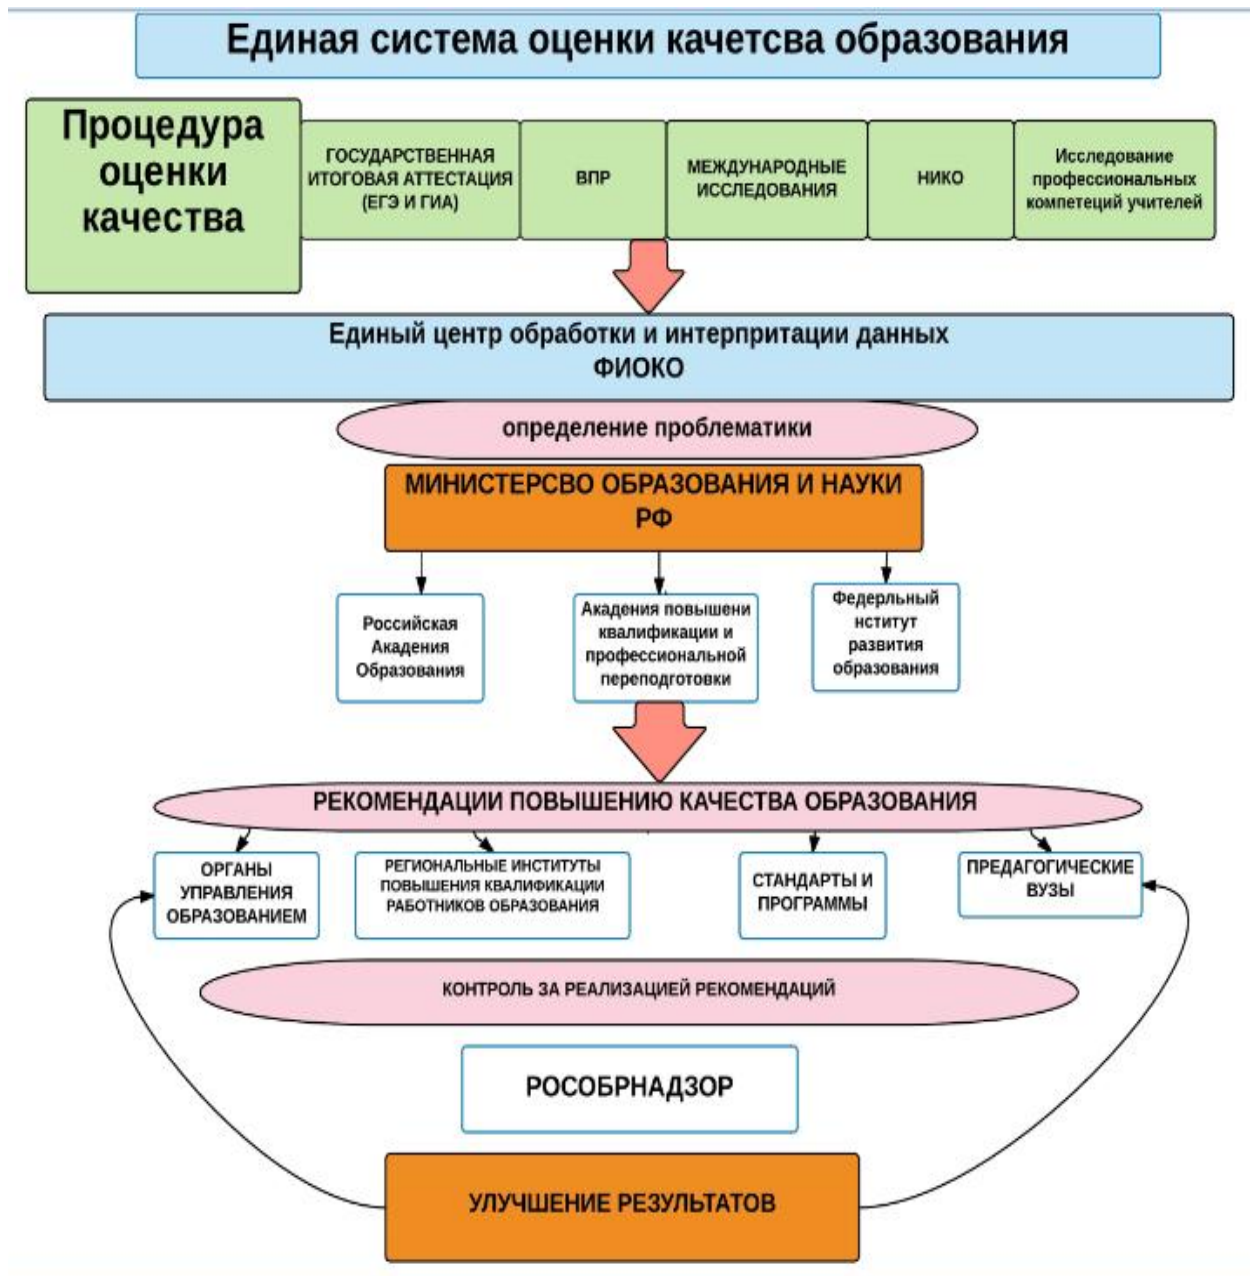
Единая система оценки качетсва образования

Процедура оценки качества

ГОСУДАРСТВЕННАЯ ИТОГОВАЯ АТТЕСТАЦИЯ (ЕГЭ И ГИА)

ВПР

МЕЖДУНАРОДНЫЕ ИССЛЕДОВАНИЯ

НИКО

Исследование профессиональных компетеций учителей

Единый центр обработки и интерпритации данных ФИОКО

определение проблематики

МИНИСТЕРСВО ОБРАЗОВАНИЯ И НАУКИ РФ

Российская Акадения Образования

Акадения повышени квалификации и профессиональной переподготовки

Федерльный нститут развития образования

РЕКОМЕНДАЦИИ ПОВЫШЕНИЮ КАЧЕСТВА ОБРАЗОВАНИЯ

ОРГАНЫ УПРАВЛЕНИЯ ОБРАЗОВАНИЕМ

РЕГИОНАЛЬНЫЕ ИНСТИТУТЫ ПОВЫШЕНИЯ КВАЛИФИКАЦИИ РАБОТНИКОВ ОБРАЗОВАНИЯ

СТАНДАРТЫ И ПРОГРАММЫ

ПРЕДАГОГИЧЕСКИЕ ВУЗЫ

КОНТРОЛЬ ЗА РЕАЛИЗАЦИЕЙ РЕКОМЕНДАЦИЙ

РОСОБРНАДЗОР

УЛУЧШЕНИЕ РЕЗУЛЬТАТОВ